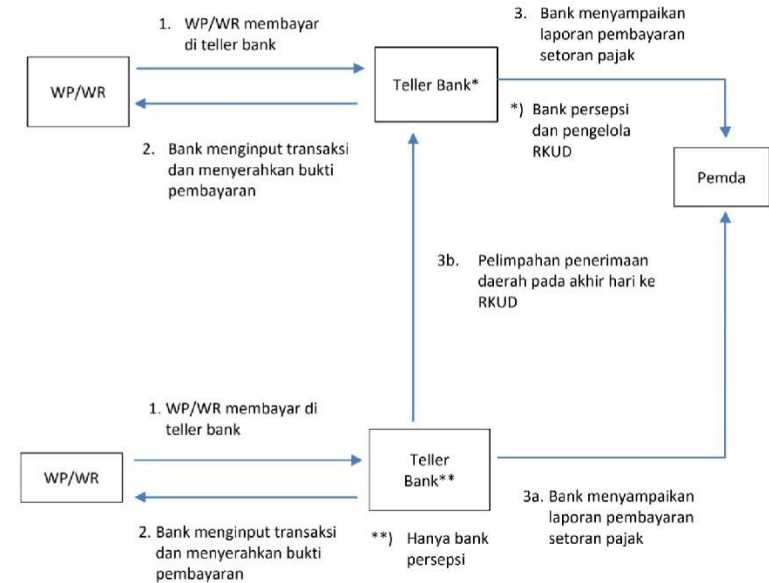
1. WP/WR membayar di teller bank

3. Bank menyampaikan laporan pembayaran setoran pajak

WP/WR

Teller Bank*

*) Bank persepsi dan pengelola RKUD

2. Bank menginput transaksi dan menyerahkan bukti pembayaran

Pemda

3b. Pelimpahan penerimaan daerah pada akhir hari ke RKUD

1. WP/WR membayar di teller bank

WP/WR

Teller Bank**

3a. Bank menyampaikan laporan pembayaran setoran pajak

2. Bank menginput transaksi dan menyerahkan bukti pembayaran

**) Hanya bank persepsi